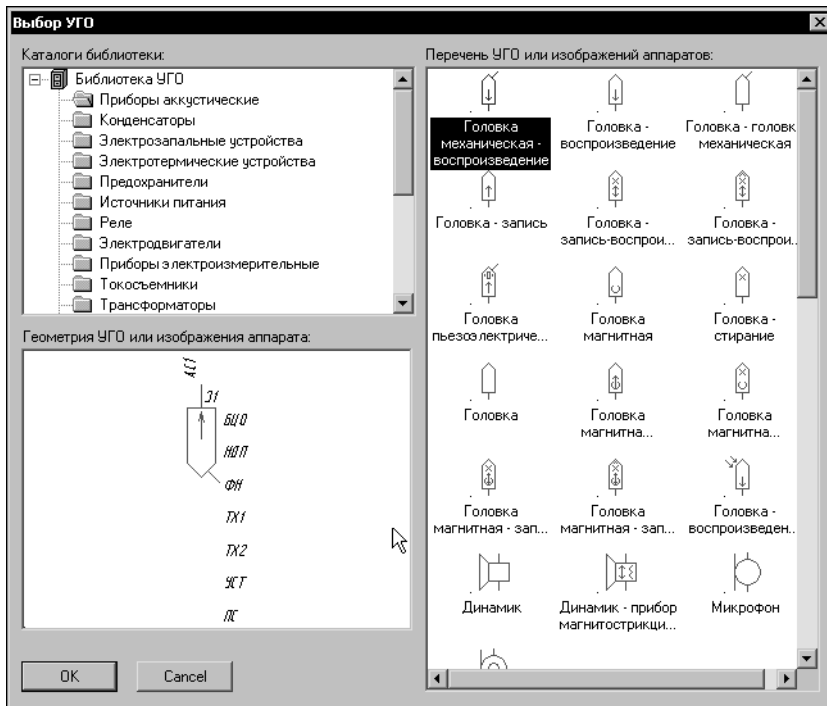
Выбор УГО

Каталоги библиотеки:

Библиотека УГО
Приборы аккустические
Конденсаторы
Электрозапальные устройства
Электротермические устройства
Предохранители
Источники питания
Реле
Электродвигатели
Приборы электроизмерительные
Токосъемники
Трансформаторы

Геометрия УГО или изображения аппарата:

АС1
Э1
БЦО
НОП
ФН
ТХ1
ТХ2
УСТ
ЛС

Перечень УГО или изображений аппаратов:

Головка механическая - воспроизведение
Головка - воспроизведение
Головка - головк механическая
Головка - запись
Головка - запись-воспрои...
Головка - запись-воспрои...
Головка пьезоэлектриче...
Головка магнитная
Головка - стирание
Головка
Головка магнитна...
Головка магнитна...
Головка магнитная - зап...
Головка магнитная - зап...
Головка - воспроизведен...
Динамик
Динамик - прибор магнитострикци...
Микрофон

OK
Cancel